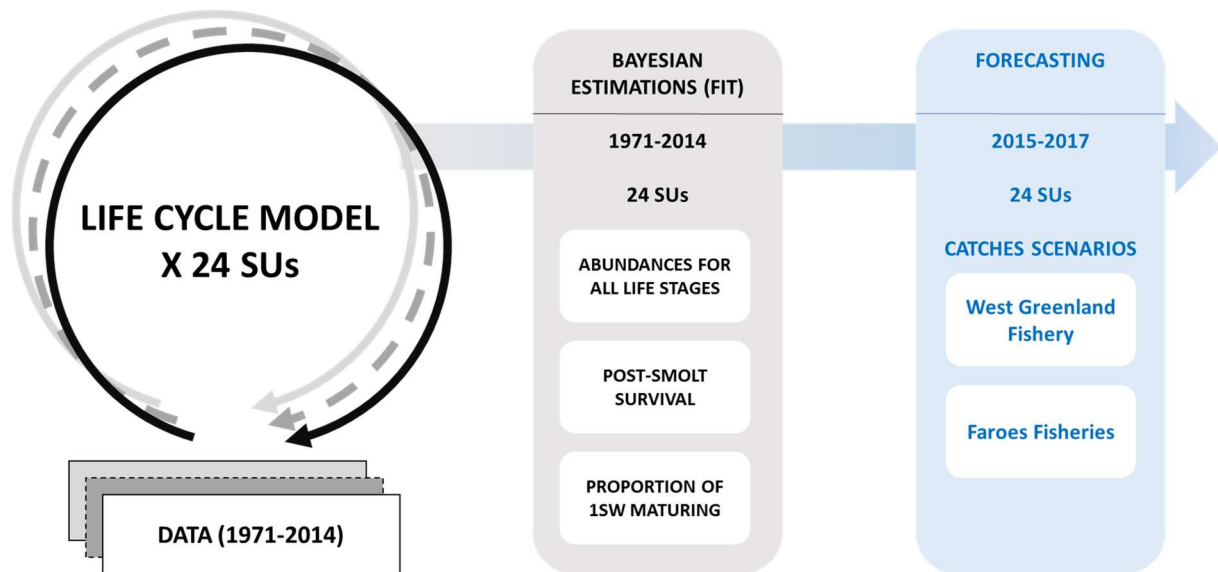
LIFE CYCLE MODEL X 24 SUs

DATA (1971-2014)

BAYESIAN ESTIMATIONS (FIT)

1971-2014

24 SUs

ABUNDANCES FOR ALL LIFE STAGES

POST-SMOLT SURVIVAL

PROPORTION OF 1SW MATURING

FORECASTING

2015-2017

24 SUs

CATCHES SCENARIOS

West Greenland Fishery

Faroes Fisheries